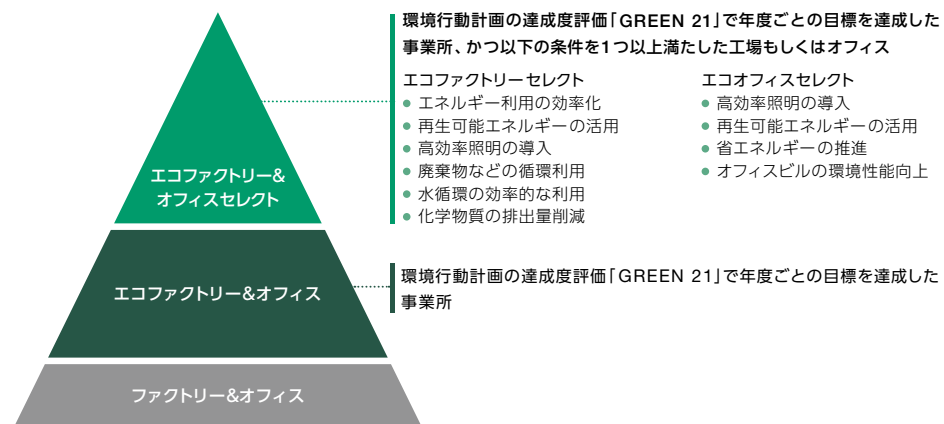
エコファクトリー&
オフィスセレクト

環境行動計画の達成度評価「GREEN 21」で年度ごとの目標を達成した事業所、かつ以下の条件を1つ以上満たした工場もしくはオフィス

エコファクトリーセレクト
● エネルギー利用の効率化
● 再生可能エネルギーの活用
● 高効率照明の導入
● 廃棄物などの循環利用
● 水循環の効率的な利用
● 化学物質の排出量削減

エコオフィスセレクト
● 高効率照明の導入
● 再生可能エネルギーの活用
● 省エネルギーの推進
● オフィスビルの環境性能向上

エコファクトリー&オフィス

環境行動計画の達成度評価「GREEN 21」で年度ごとの目標を達成した事業所

ファクトリー&オフィス